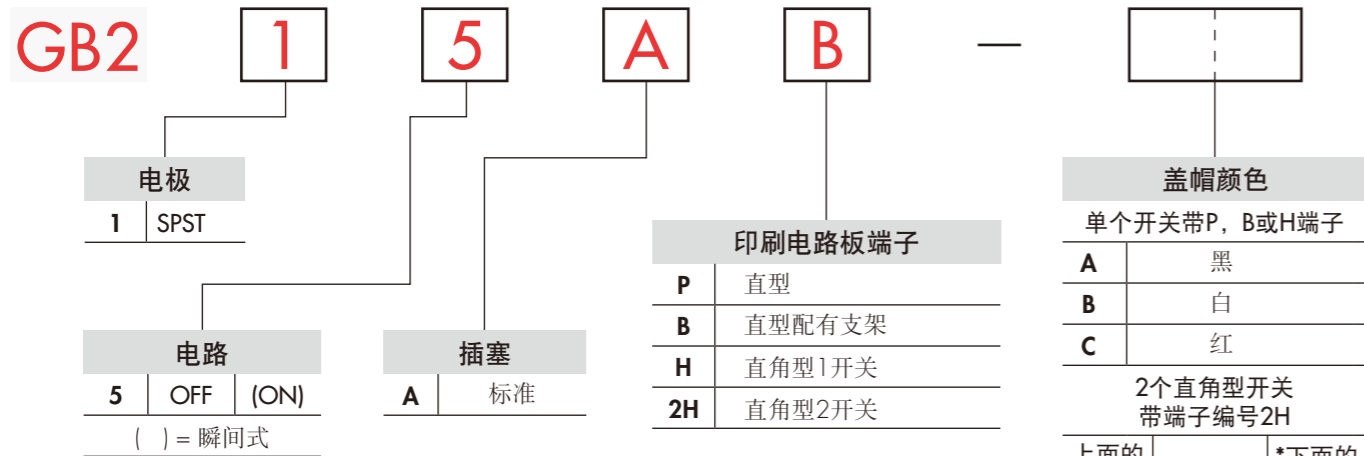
GB2 1 5 A B —

电极

| 1 | SPST |
|---|---|

电路

| 5 | OFF | (ON) |
|---|---|---|

( ) = 瞬间式

插塞

| A | 标准 |
|---|---|

印刷电路板端子

| P | 直型 |
|---|---|
| B | 直型配有支架 |
| H | 直角型1开关 |
| 2H | 直角型2开关 |

盖帽颜色

单个开关带P，B或H端子

| A | 黑 |
|---|---|
| B | 白 |
| C | 红 |

2个直角型开关
带端子编号2H

| 上面的 | | *下面的 |
|---|---|---|